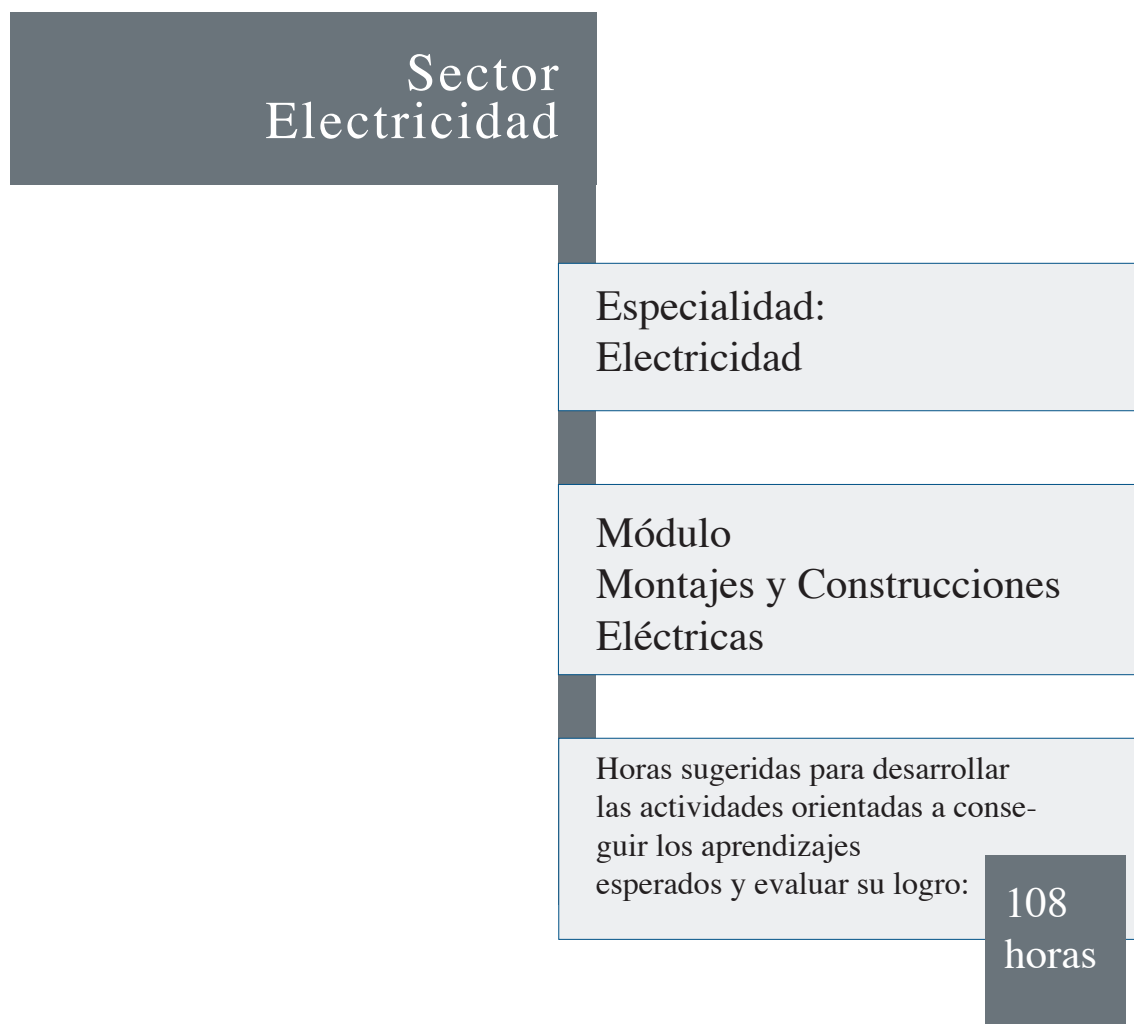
Sector
Electricidad

Especialidad:
Electricidad

Módulo
Montajes y Construcciones Eléctricas

Horas sugeridas para desarrollar las actividades orientadas a conseguir los aprendizajes esperados y evaluar su logro:

108
horas